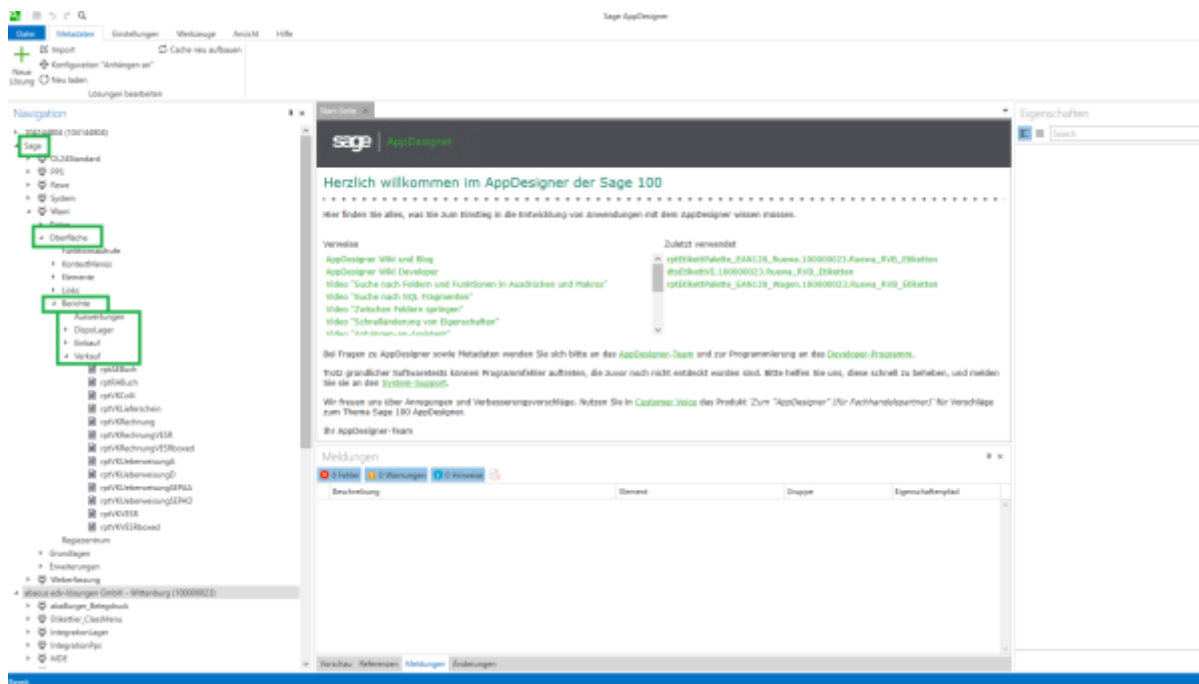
Sage AppDesigner

Datei Metadaten Einstellungen Werkzeuge Ansicht Hilfe

Neue Lösung
Import
Konfiguration "Anhängen an"
Neu laden
Cache neu aufbauen
Lösungen bearbeiten

Navigation

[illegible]
Sage
OL24Standard
PPS
Rewe
System
Waeri
Oberfläche
Funktionsmakros
Kontextmenüs
Elemente
Links
Berichte
Auswertungen
DispoLager
Einkauf
Verkauf
rptVBuch
rptABuch
rptVKColli
rptVKLieferschein
rptVKRechnung
rptVKRechnungVESR
rptVKRechnungVESRboxed
rptVKUeberweisungA
rptVKUeberweisungD
rptVKUeberweisungSEPAA
rptVKUeberweisungSEPAD
rptVKVESR
rptVKVESRboxed
Regiezentrum
Grundlagen
Erweiterungen
Weberfassung
abacus edv-lösungen GmbH - Wittenburg (100000023)
abaBurgen_Belegdruck
Etikettier_ClassMenu
IntegrationLager
IntegrationPps
WDE

Start-Seite

sage | AppDesigner

Herzlich willkommen im AppDesigner der Sage 100

Hier finden Sie alles, was Sie zum Einstieg in die Entwicklung von Anwendungen mit dem AppDesigner wissen müssen.

Verweise
AppDesigner Wiki und Blog
AppDesigner Wiki Developer
Video "Suche nach Feldern und Funktionen in Ausdrücken und Makros"
Video "Suche nach SQL Fragmenten"
Video "Zwischen Feldern springen"
Video "Schnelländerung von Eigenschaften"
Video "Anhängen-an-Assistent"

Zuletzt verwendet
rptEtikettPalette_EAN128_Ruewa.100000023.Ruewa_RVB_Etiketten
dtsEtikettVE.100000023.Ruewa_RVB_Etiketten
rptEtikettPalette_EAN128_Wagen.100000023.Ruewa_RVB_Etiketten

Bei Fragen zu AppDesigner sowie Metadaten wenden Sie sich bitte an das AppDesigner-Team und zur Programmierung an das Developer-Programm.

Trotz gründlicher Softwaretests können Programmfehler auftreten, die zuvor noch nicht entdeckt worden sind. Bitte helfen Sie uns, diese schnell zu beheben, und melden Sie sie an den System-Support.

Wir freuen uns über Anregungen und Verbesserungsvorschläge. Nutzen Sie in Customer Voice das Produkt "Zum "AppDesigner" (für Fachhandelspartner)" für Vorschläge zum Thema Sage 100 AppDesigner.

Ihr AppDesigner-Team

Meldungen
0 Fehler 0 Warnungen 0 Hinweise

| Beschreibung | Element | Gruppe | Eigenschaftenpfad |
|---|---|---|---|

Vorschau Referenzen Meldungen Änderungen

Eigenschaften
Search

Bereit